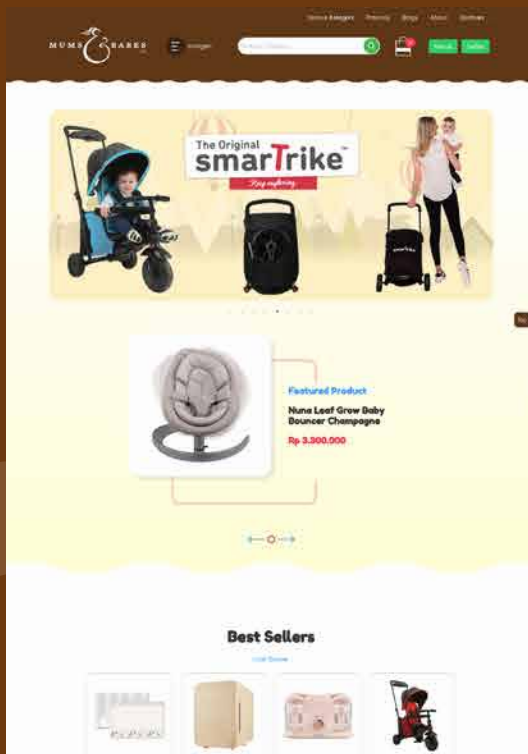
Semua Kategori Promo Blog About Partner

MUMS & BABES

Kategori

Masuk Daftar

The Original smarTrike

Keep exploring

Featured Product

Nuna Leaf Grow Baby Bouncer Champagne

Rp 3.300.000

Best Sellers

Lihat Semua